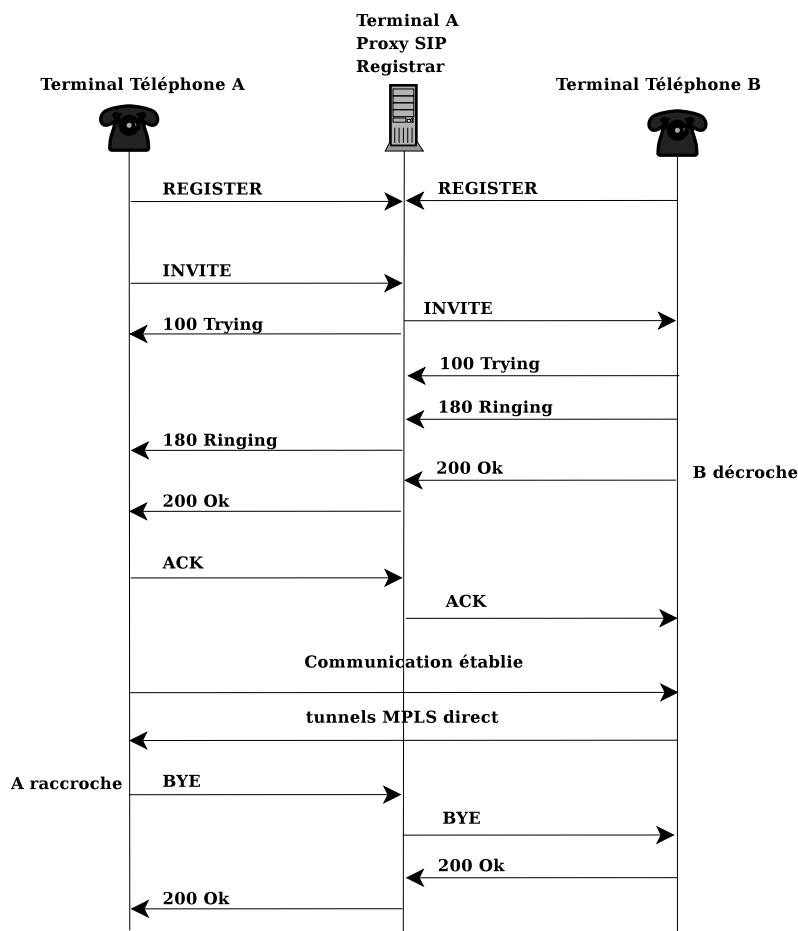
Terminal A
Proxy SIP
Registrar

Terminal Téléphone A

Terminal Téléphone B

REGISTER

REGISTER

INVITE

INVITE

100 Trying

100 Trying

180 Ringing

180 Ringing

200 Ok

B décroche

200 Ok

ACK

ACK

Communication établie

tunnels MPLS direct

A raccroche

BYE

BYE

200 Ok

200 Ok